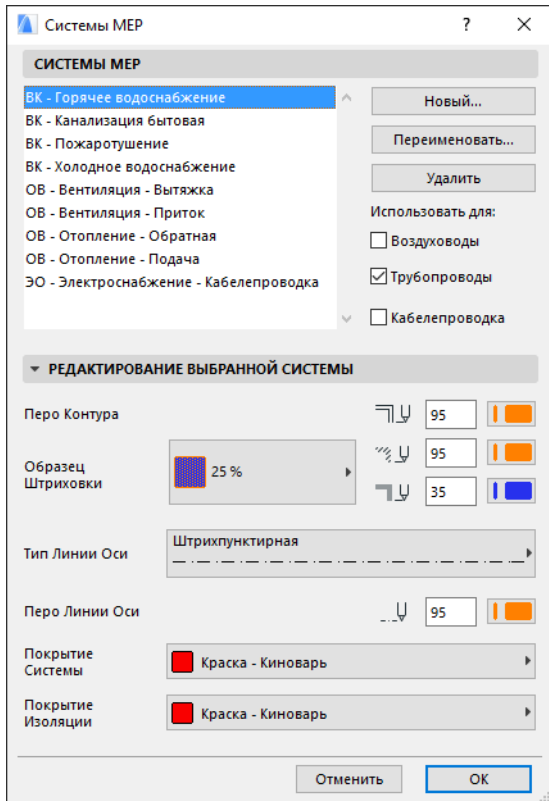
Системы MEP

?

СИСТЕМЫ MEP

ВК - Горячее водоснабжение
ВК - Канализация бытовая
ВК - Пожаротушение
ВК - Холодное водоснабжение
ОВ - Вентиляция - Вытяжка
ОВ - Вентиляция - Приток
ОВ - Отопление - Обратная
ОВ - Отопление - Подача
ЭО - Электроснабжение - Кабелепроводка

Новый...

Переименовать...

Удалить

Использовать для:

Воздуховоды

Трубопроводы

Кабелепроводка

РЕДАКТИРОВАНИЕ ВЫБРАННОЙ СИСТЕМЫ

Перо Контура

95

Образец Штриховки

25 %

95

35

Тип Линии Оси

Штрихпунктирная

Перо Линии Оси

95

Покрытие Системы

Краска - Киноварь

Покрытие Изоляции

Краска - Киноварь

Отменить

OK